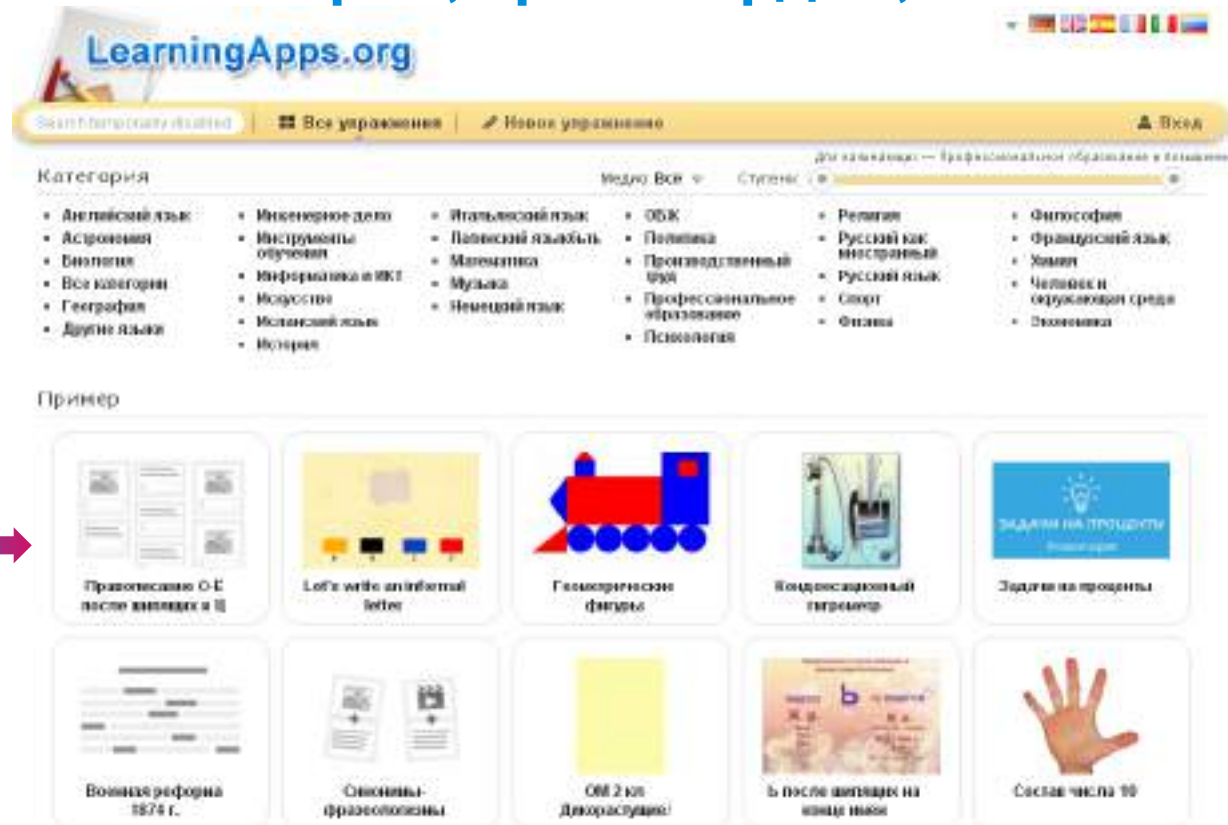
LearningApps.org

Search temporarily disabled | Все упражнения | Новое упражнение | Вход

Категория

Медиа Все

Ступень

Для начинающих — Профессиональное образование и повышение

- Английский язык
- Астрономия
- Биология
- Все категории
- География
- Другие языки

- Инженерное дело
- Инструменты обучения
- Информатика и ИКТ
- Искусство
- Испанский язык
- История

- Итальянский язык
- Латинский язык
- Математика
- Музыка
- Немецкий язык

- ОБЖ
- Политика
- Производственный труд
- Профессиональное образование
- Психология

- Религия
- Русский как иностранный
- Русский язык
- Спорт
- Физика

- Философия
- Французский язык
- Химия
- Человек и окружающая среда
- Экономика

Пример

Правописание О-Е после шипящих и Ц

Let's write an informal letter

Геометрические фигуры

Конденсационный гигрометр

ЗАДАЧИ НА ПРОЦЕНТЫ

Задачи на проценты

Военная реформа 1874 г.

Синонимы-фразеологизмы

ОМ 2 кл Дикорастущие/

Ь

Ь после шипящих на конце имен

Состав числа 10